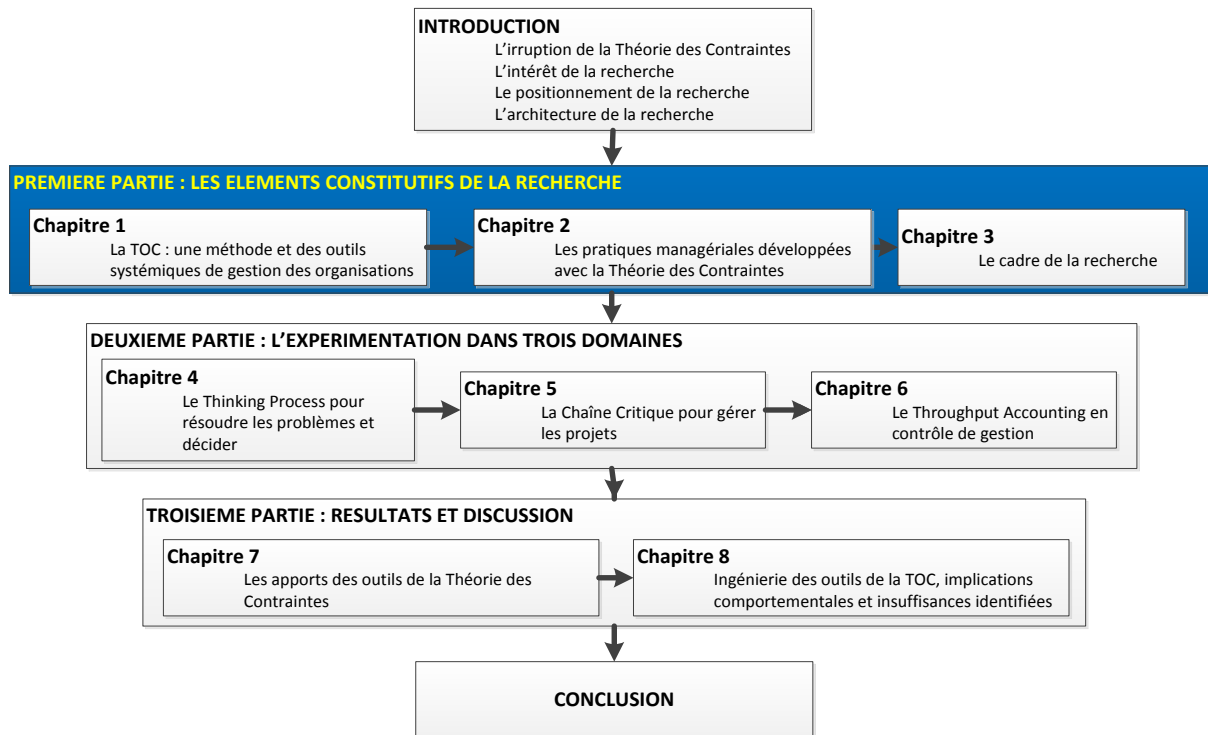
INTRODUCTION
L'irruption de la Théorie des Contraintes
L'intérêt de la recherche
Le positionnement de la recherche
L'architecture de la recherche

PREMIERE PARTIE : LES ELEMENTS CONSTITUTIFS DE LA RECHERCHE

Chapitre 1
La TOC : une méthode et des outils systémiques de gestion des organisations

Chapitre 2
Les pratiques managériales développées avec la Théorie des Contraintes

Chapitre 3
Le cadre de la recherche

DEUXIEME PARTIE : L'EXPERIMENTATION DANS TROIS DOMAINES

Chapitre 4
Le Thinking Process pour résoudre les problèmes et décider

Chapitre 5
La Chaîne Critique pour gérer les projets

Chapitre 6
Le Throughput Accounting en contrôle de gestion

TROISIEME PARTIE : RESULTATS ET DISCUSSION

Chapitre 7
Les apports des outils de la Théorie des Contraintes

Chapitre 8
Ingénierie des outils de la TOC, implications comportementales et insuffisances identifiées

CONCLUSION